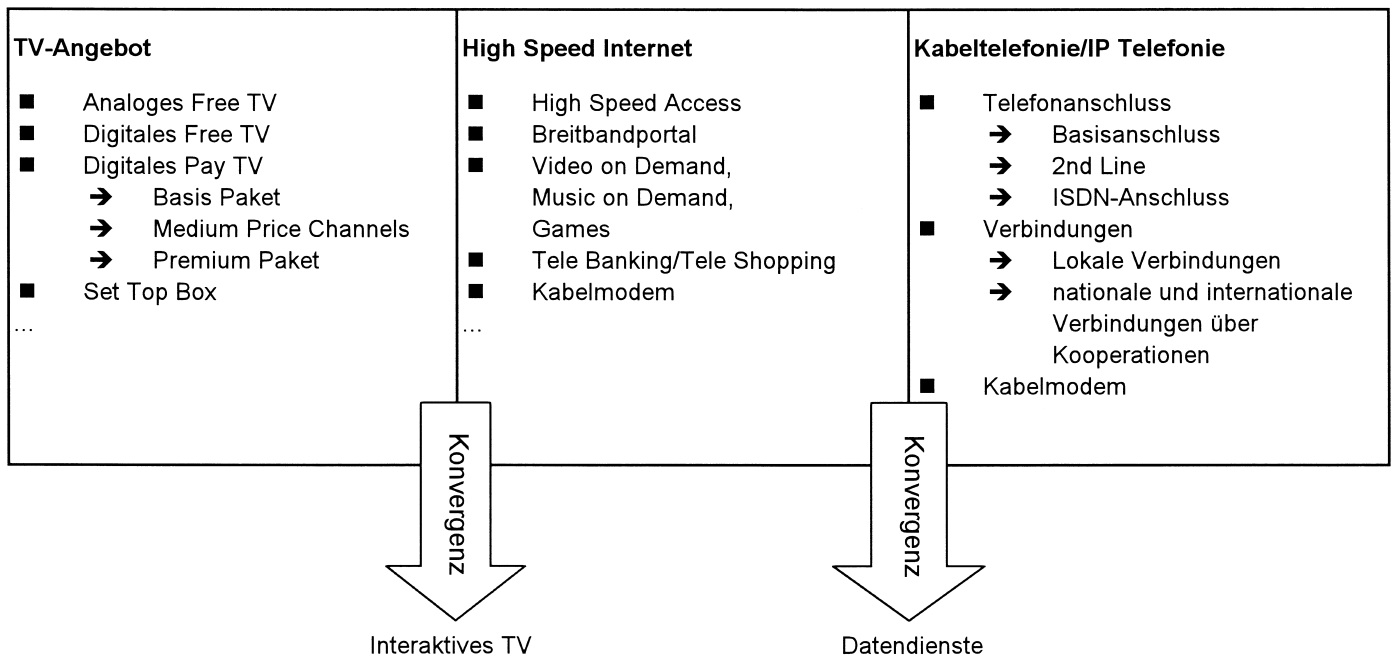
**TV-Angebot**

■ Analoges Free TV
■ Digitales Free TV
■ Digitales Pay TV
 ➔ Basis Paket
 ➔ Medium Price Channels
 ➔ Premium Paket
■ Set Top Box
…

**High Speed Internet**

■ High Speed Access
■ Breitbandportal
■ Video on Demand, Music on Demand, Games
■ Tele Banking/Tele Shopping
■ Kabelmodem
…

**Kabeltelefonie/IP Telefonie**

■ Telefonanschluss
 ➔ Basisanschluss
 ➔ 2nd Line
 ➔ ISDN-Anschluss
■ Verbindungen
 ➔ Lokale Verbindungen
 ➔ nationale und internationale Verbindungen über Kooperationen
■ Kabelmodem

Konvergenz

Interaktives TV

Konvergenz

Datendienste